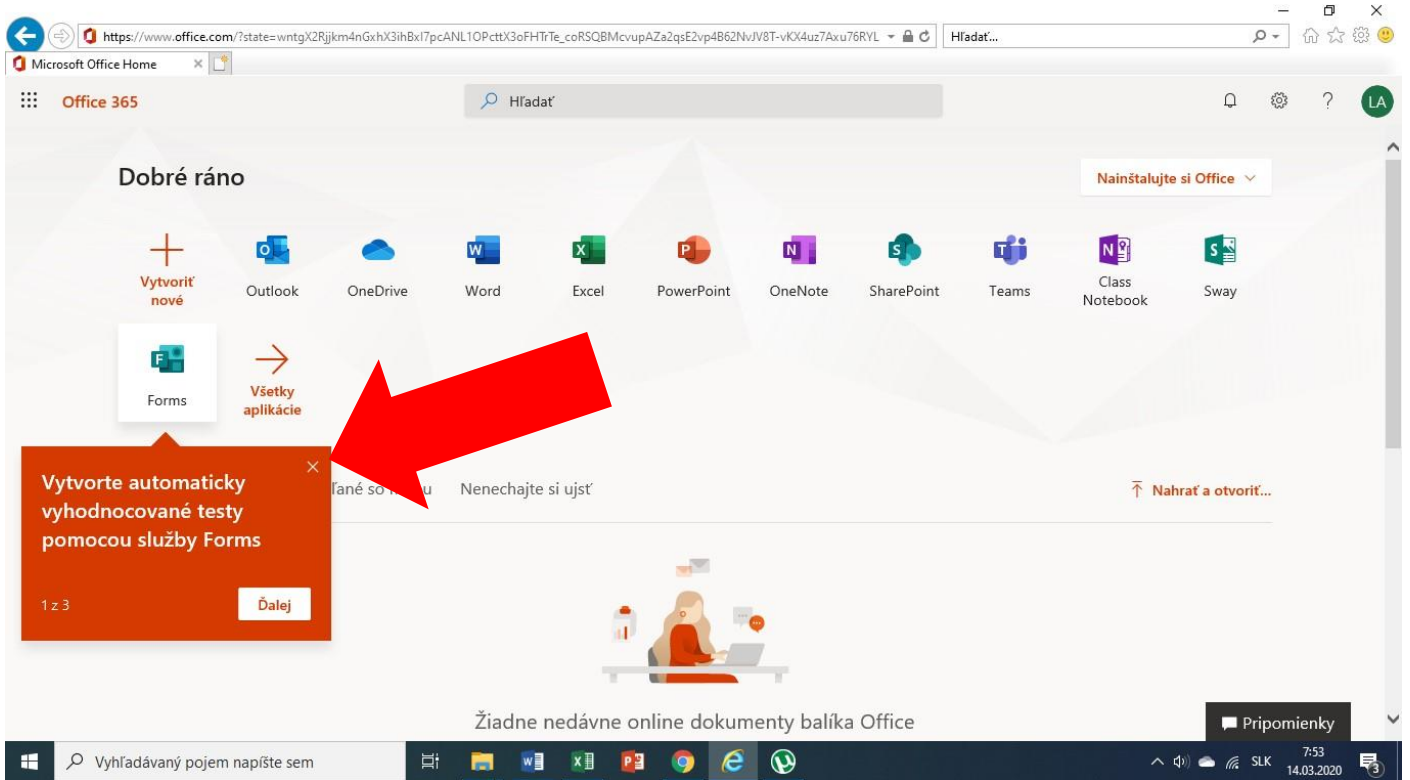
https://www.office.com/?state=wntgX2Rjjkm4nGxhX3ihBxI7pcANL1OPcttX3oFHTrTe_coRSQBMcvupAZa2qsE2vp4B62NvJV8T-vKX4uz7Axu76RYL

Hľadať...

Microsoft Office Home

Office 365

Hľadať

LA

Dobré ráno

Nainštalujte si Office

Vytvoriť nové

Outlook

OneDrive

Word

Excel

PowerPoint

OneNote

SharePoint

Teams

Class Notebook

Sway

Forms

Všetky aplikácie

Vytvorte automaticky vyhodnocované testy pomocou služby Forms

1 z 3

Ďalej

Ťané so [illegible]u

Nenechajte si ujsť

Nahrať a otvoriť...

Žiadne nedávne online dokumenty balíka Office

Pripomienky

Vyhľadávaný pojem napíšte sem

SLK

7:53

14.03.2020

3